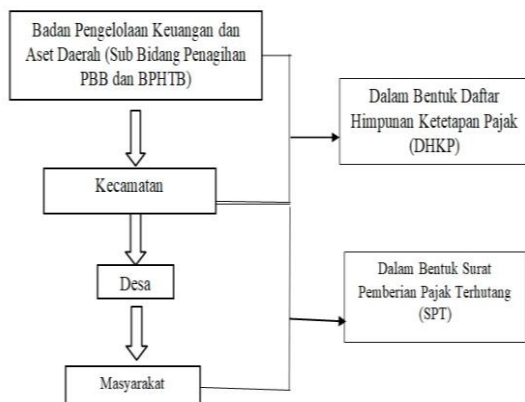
Badan Pengelolaan Keuangan dan Aset Daerah (Sub Bidang Penagihan PBB dan BPHTB)

Dalam Bentuk Daftar Himpunan Ketetapan Pajak (DHKP)

Kecamatan

Desa

Dalam Bentuk Surat Pemberian Pajak Terhutang (SPT)

Masyarakat